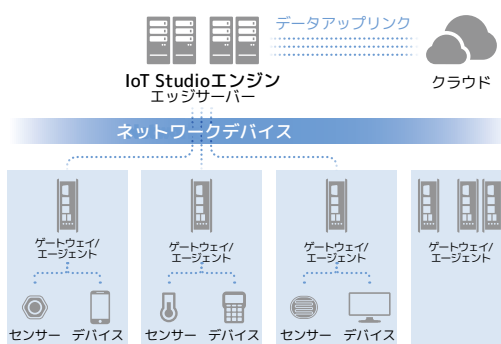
データアップリンク

IoT Studioエンジン
エッジサーバー

クラウド

ネットワークデバイス

ゲートウェイ/
エージェント

センサー デバイス

ゲートウェイ/
エージェント

センサー デバイス

ゲートウェイ/
エージェント

センサー デバイス

ゲートウェイ/
エージェント